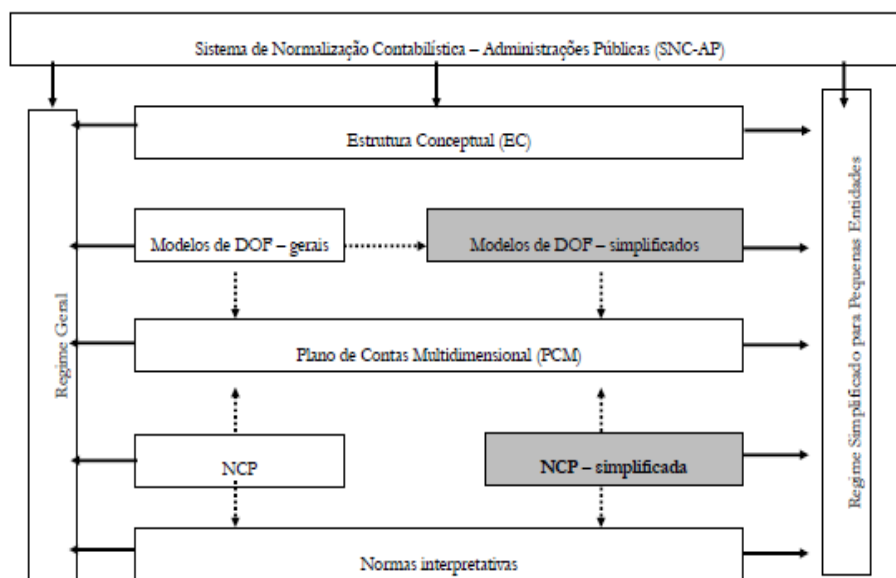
Sistema de Normalização Contabilística – Administrações Públicas (SNC-AP)

Regime Geral

Estrutura Conceptual (EC)

Modelos de DOF – gerais

Modelos de DOF – simplificados

Plano de Contas Multidimensional (PCM)

NCP

NCP – simplificada

Normas interpretativas

Regime Simplificado para Pequenas Entidades